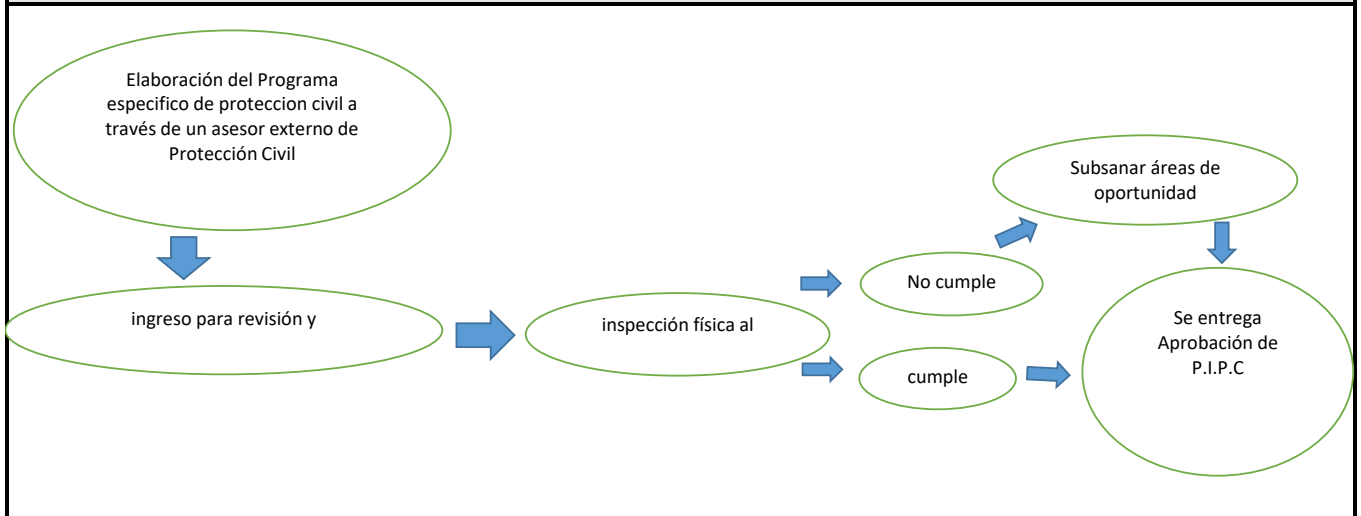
Elaboración del Programa especifico de proteccion civil a través de un asesor externo de Protección Civil

ingreso para revisión y

inspección física al

No cumple

cumple

Subsanar áreas de oportunidad

Se entrega Aprobación de P.I.P.C